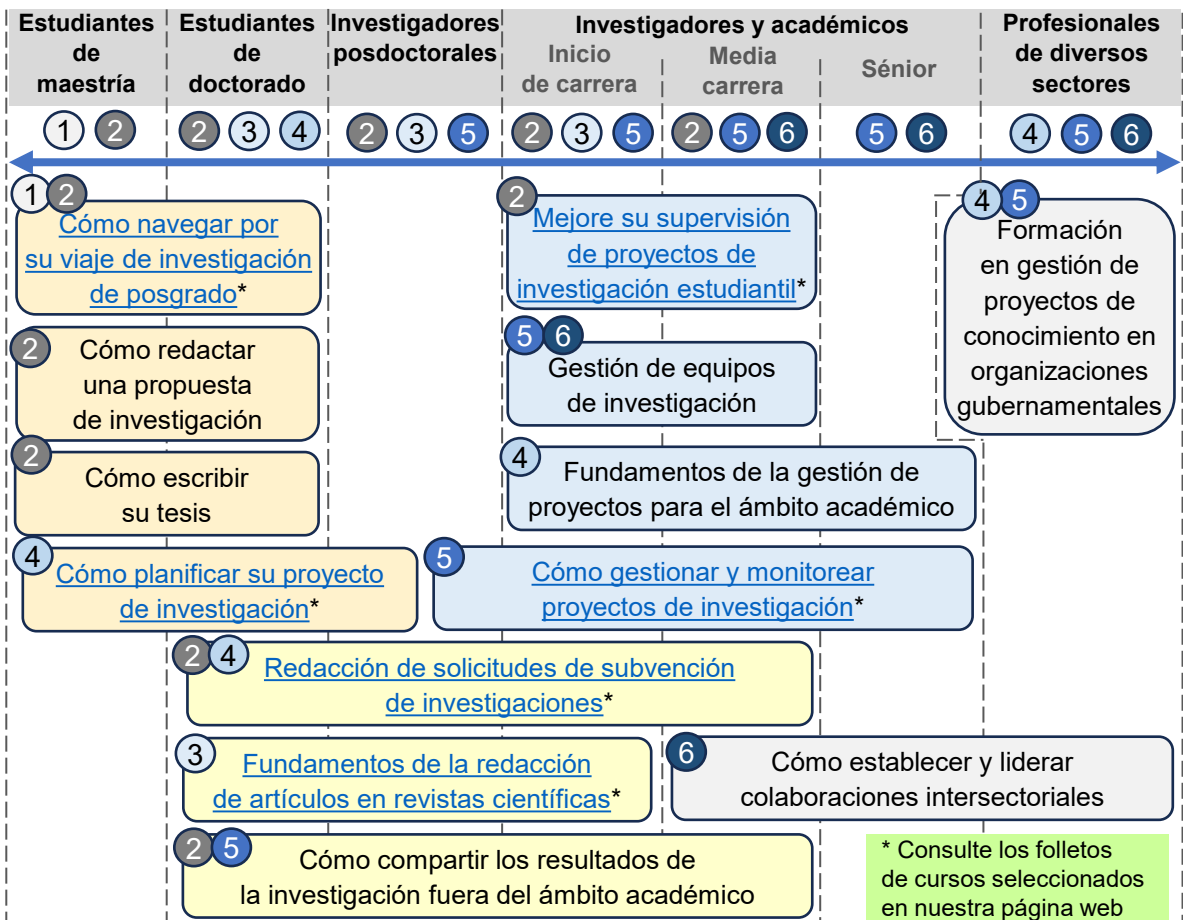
| Estudiantes de maestría | Estudiantes de doctorado | Investigadores posdoctorales | Investigadores y académicos: Inicio de carrera | Investigadores y académicos: Media carrera | Investigadores y académicos: Sénior | Profesionales de diversos sectores |
|---|---|---|---|---|---|---|
| 1 2 | 2 3 4 | 2 3 5 | 2 3 5 | 2 5 6 | 5 6 | 4 5 6 |

1 2 Cómo navegar por su viaje de investigación de posgrado*

2 Mejore su supervisión de proyectos de investigación estudiantil*

4 5 Formación en gestión de proyectos de conocimiento en organizaciones gubernamentales

2 Cómo redactar una propuesta de investigación

5 6 Gestión de equipos de investigación

2 Cómo escribir su tesis

4 Fundamentos de la gestión de proyectos para el ámbito académico

4 Cómo planificar su proyecto de investigación*

5 Cómo gestionar y monitorear proyectos de investigación*

2 4 Redacción de solicitudes de subvención de investigaciones*

3 Fundamentos de la redacción de artículos en revistas científicas*

6 Cómo establecer y liderar colaboraciones intersectoriales

2 5 Cómo compartir los resultados de la investigación fuera del ámbito académico

* Consulte los folletos de cursos seleccionados en nuestra página web